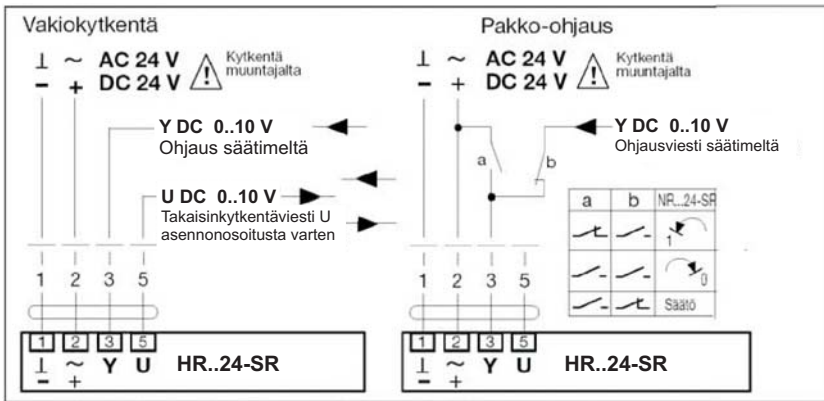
Vakiokytkentä

⊥ ~ AC 24 V
– + DC 24 V
Kytkentä muuntajalta

Y DC 0..10 V
Ohjaus säätimeltä

U DC 0..10 V
Takaisinkytkentäviesti U asennonosoitusta varten

1 2 3 5

1 2 3 5
⊥ ~ Y U
– +
HR..24-SR

Pakko-ohjaus

⊥ ~ AC 24 V
– + DC 24 V
Kytkentä muuntajalta

Y DC 0..10 V
Ohjausviesti säätimeltä

a b

| a | b | NR..24-SR |
|---|---|---|
| | | 1 |
| | | 0 |
| | | Säätö |

1 2 3 5

1 2 3 5
⊥ ~ Y U
– +
HR..24-SR